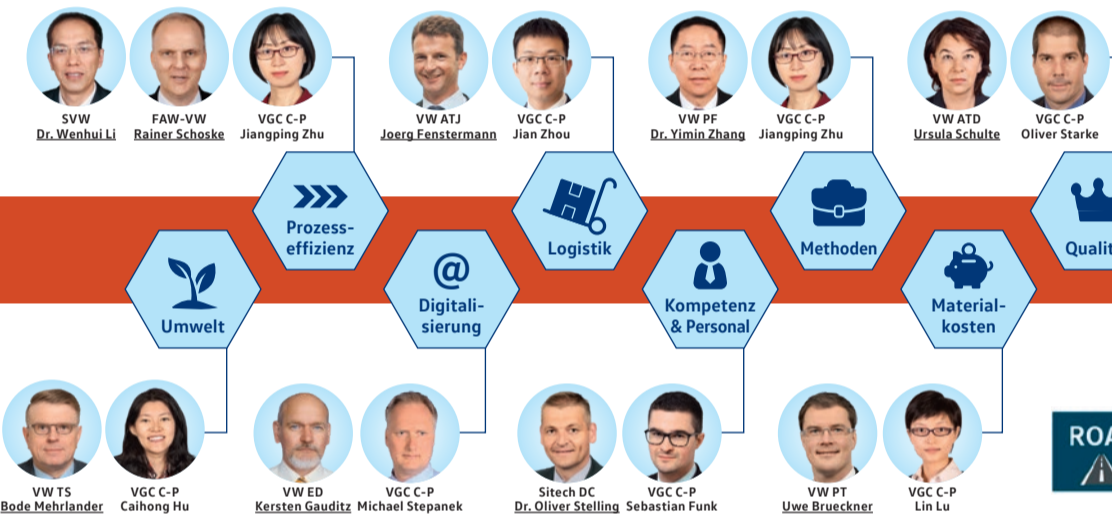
SVW
Dr. Wenhui Li

FAW-VW
Rainer Schoske

VGC C-P
Jiangping Zhu

VW ATJ
Joerg Fenstermann

VGC C-P
Jian Zhou

VW PF
Dr. Yimin Zhang

VGC C-P
Jiangping Zhu

VW ATD
Ursula Schulte

VGC C-P
Oliver Starke

Prozesseffizienz

Logistik

Methoden

Qualit

Umwelt

Digitalisierung

Kompetenz & Personal

Materialkosten

VW TS
Bode Mehrlander

VGC C-P
Caihong Hu

VW ED
Kersten Gauditz

VGC C-P
Michael Stepanek

Sitech DC
Dr. Oliver Stelling

VGC C-P
Sebastian Funk

VW PT
Uwe Brueckner

VGC C-P
Lin Lu

ROA